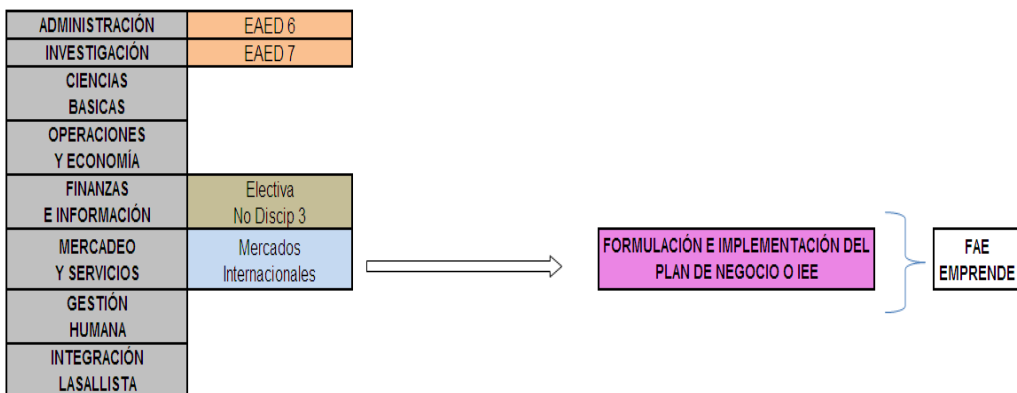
| | |
|---|---|
| ADMINISTRACIÓN | EAED 6 |
| INVESTIGACIÓN | EAED 7 |
| CIENCIAS BASICAS | |
| OPERACIONES Y ECONOMÍA | |
| FINANZAS E INFORMACIÓN | Electiva No Discip 3 |
| MERCADEO Y SERVICIOS | Mercados Internacionales |
| GESTIÓN HUMANA | |
| INTEGRACIÓN LASALLISTA | |

FORMULACIÓN E IMPLEMENTACIÓN DEL PLAN DE NEGOCIO O IEE

FAE EMPRENDE